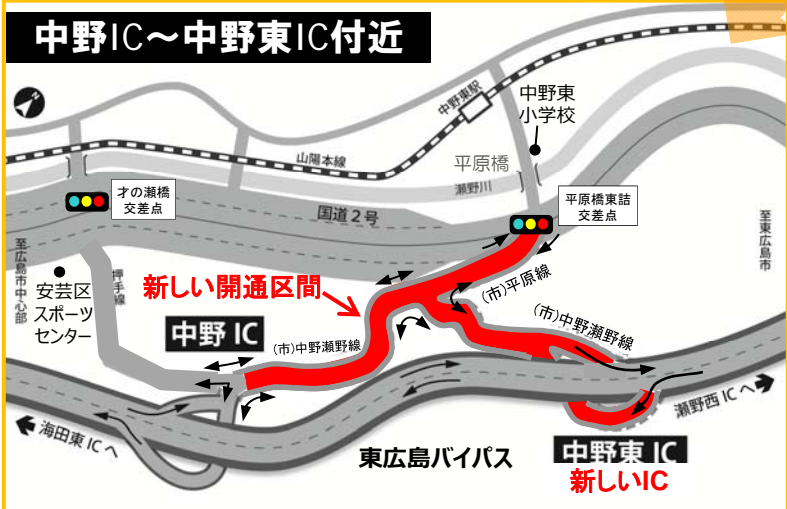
中野IC～中野東IC付近

中野東駅

中野東小学校

山陽本線

平原橋

瀬野川

才の瀬橋交差点

平原橋東詰交差点

国道２号

至広島市中心部

至東広島市

安芸区スポーツセンター

押手線

新しい開通区間

(市)平原線

(市)中野瀬野線

中野 IC

(市)中野瀬野線

瀬野西 IC へ

海田東 IC へ

東広島バイパス

中野東 IC

新しいIC